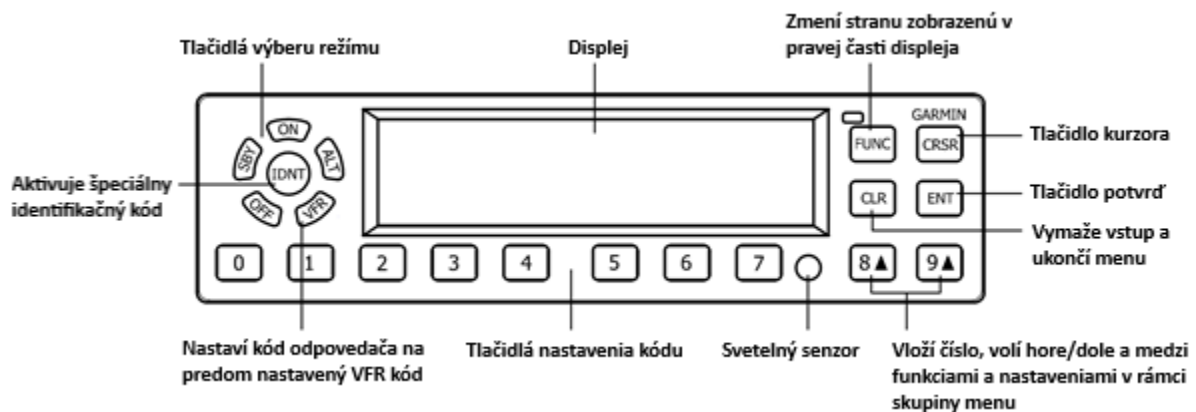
Zmení stranu zobrazenú v pravej časti displeja

Tlačidlá výberu režimu

Displej

GARMIN

ON

SBY

ALT

IDNT

OFF

VFR

FUNC

CRSR

Tlačidlo kurzora

Aktivuje špeciálny identifikačný kód

CLR

ENT

Tlačidlo potvrď

Vymaže vstup a ukončí menu

0

1

2

3

4

5

6

7

8▲

9▲

Nastaví kód odpovedača na predom nastavený VFR kód

Tlačidlá nastavenia kódu

Svetelný senzor

Vloží číslo, volí hore/dole a medzi funkciami a nastaveniami v rámci skupiny menu